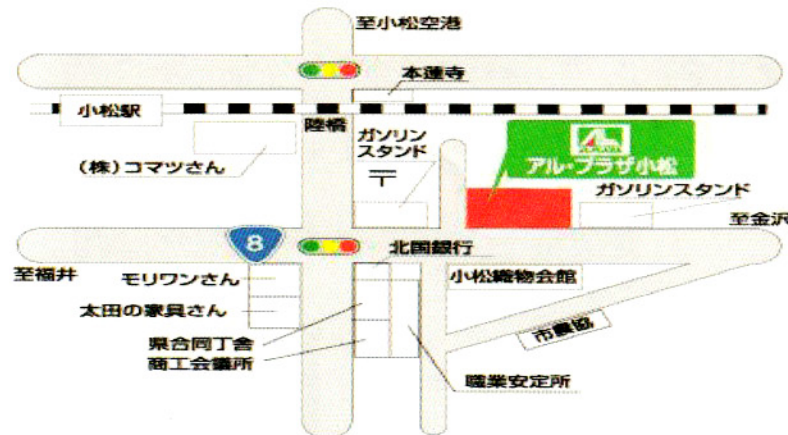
至小松空港

本蓮寺

小松駅

陸橋

ガソリンスタンド

アル・プラザ小松

（株）コマツさん

ガソリンスタンド

至金沢

8

北国銀行

至福井

モリワンさん

小松織物会館

太田の家具さん

市農協

県合同庁舎

商工会議所

職業安定所